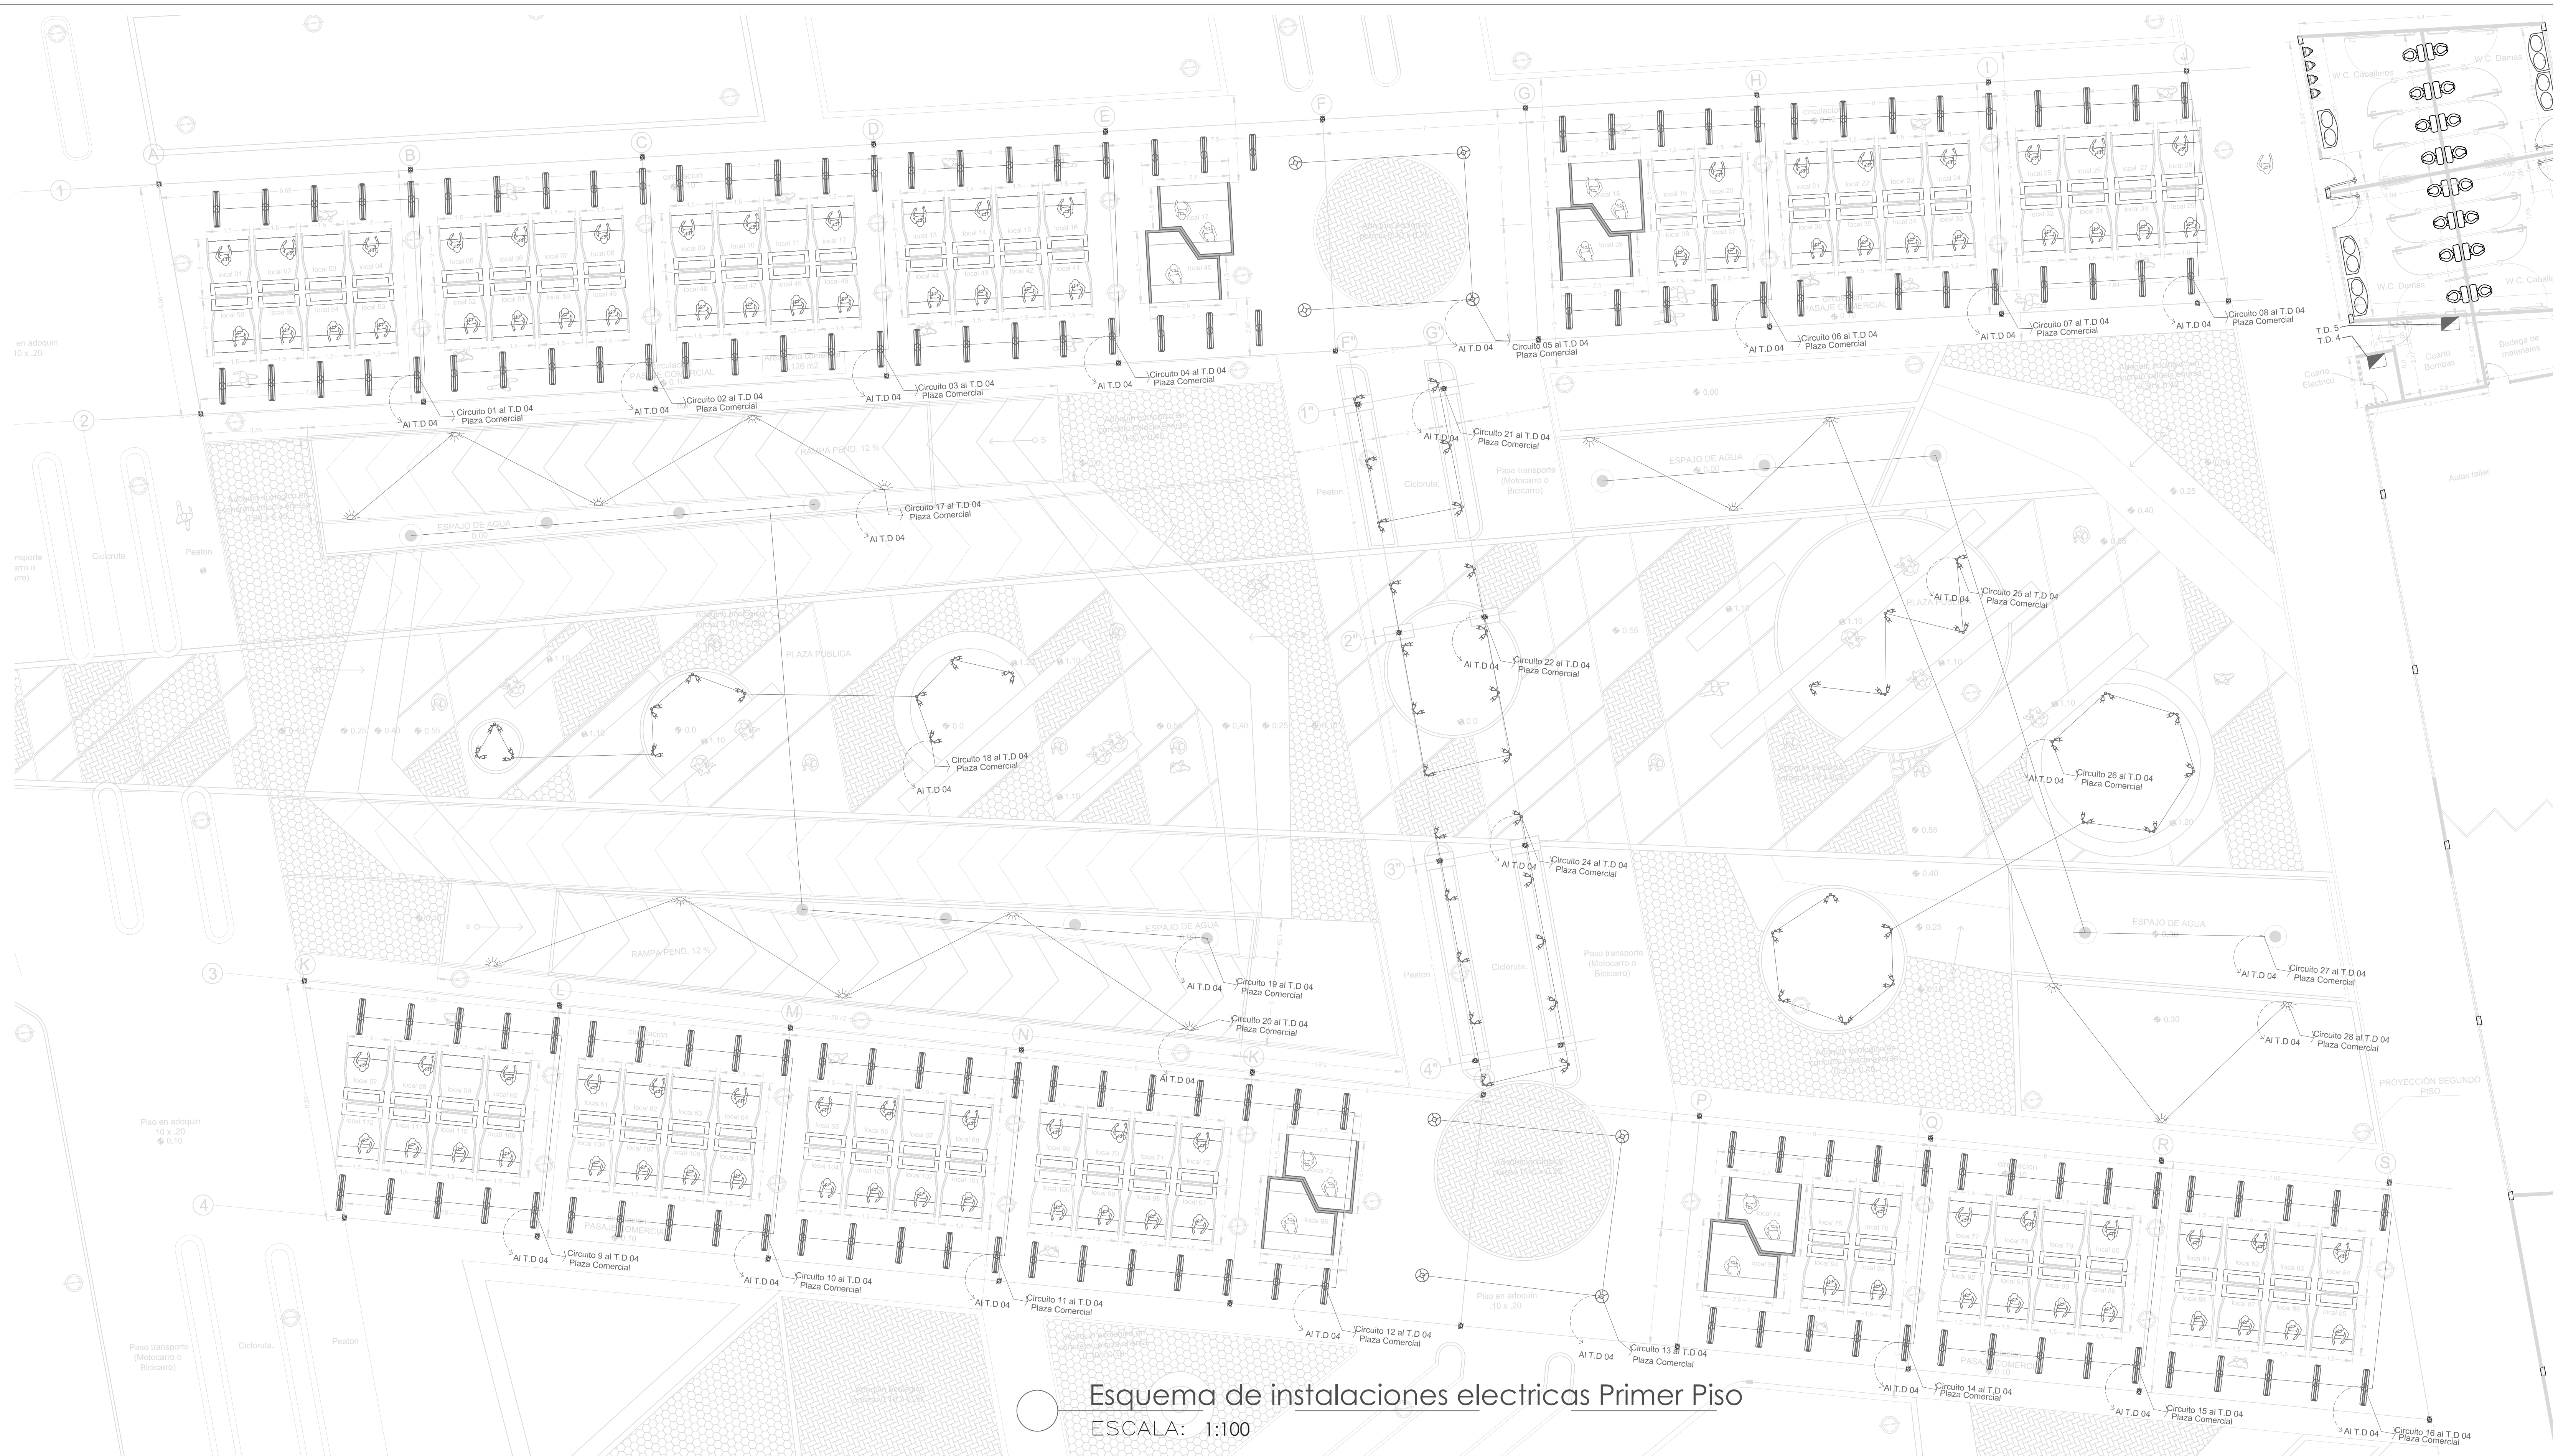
A B C D E F G H I J

1 2 3 4

W.C. Caballeros
W.C. Damas
W.C. Damas
W.C. Caballeros

T.D. 5
T.D. 4
Cuarto Electrico
Cuarto Bombas
Bodega de materiales

Circuito 01 al T.D 04 Plaza Comercial
Al T.D 04
Circuito 02 al T.D 04 Plaza Comercial
Al T.D 04
Circuito 03 al T.D 04 Plaza Comercial
Al T.D 04
Circuito 04 al T.D 04 Plaza Comercial
Al T.D 04
Circuito 05 al T.D 04 Plaza Comercial
Al T.D 04
Circuito 06 al T.D 04 Plaza Comercial
Al T.D 04
Circuito 07 al T.D 04 Plaza Comercial
Al T.D 04
Circuito 08 al T.D 04 Plaza Comercial
Al T.D 04

PASAJE COMERCIAL
RAMPA PEND. 12 %
ESPAJO DE AGUA
Circuito 17 al T.D 04 Plaza Comercial
Al T.D 04
Circuito 21 al T.D 04 Plaza Comercial
Al T.D 04
Peaton
Cicloruta
Paso transporte (Motocarro o Bicicarro)
ESPAJO DE AGUA
PLAZA PUBLICA
Circuito 25 al T.D 04 Plaza Comercial
Al T.D 04
Circuito 22 al T.D 04 Plaza Comercial
Al T.D 04
Circuito 18 al T.D 04 Plaza Comercial
Al T.D 04
Circuito 26 al T.D 04 Plaza Comercial
Al T.D 04
Circuito 24 al T.D 04 Plaza Comercial
Al T.D 04
RAMPA PEND. 12 %
ESPAJO DE AGUA
Circuito 19 al T.D 04 Plaza Comercial
Al T.D 04
Circuito 20 al T.D 04 Plaza Comercial
Al T.D 04
Circuito 27 al T.D 04 Plaza Comercial
Al T.D 04
Circuito 28 al T.D 04 Plaza Comercial
Al T.D 04
PROYECCIÓN SEGUNDO PISO

K L M N P Q R S

Piso en adoquin 10 x .20
Circuito 9 al T.D 04 Plaza Comercial
Al T.D 04
Circuito 10 al T.D 04 Plaza Comercial
Al T.D 04
Circuito 11 al T.D 04 Plaza Comercial
Al T.D 04
Circuito 12 al T.D 04 Plaza Comercial
Al T.D 04
Circuito 13 al T.D 04 Plaza Comercial
Al T.D 04
Circuito 14 al T.D 04 Plaza Comercial
Al T.D 04
Circuito 15 al T.D 04 Plaza Comercial
Al T.D 04
Circuito 16 al T.D 04 Plaza Comercial
Al T.D 04
Paso transporte (Motocarro o Bicicarro)
Cicloruta
Peaton

Esquema de instalaciones electricas Primer Piso
ESCALA: 1:100